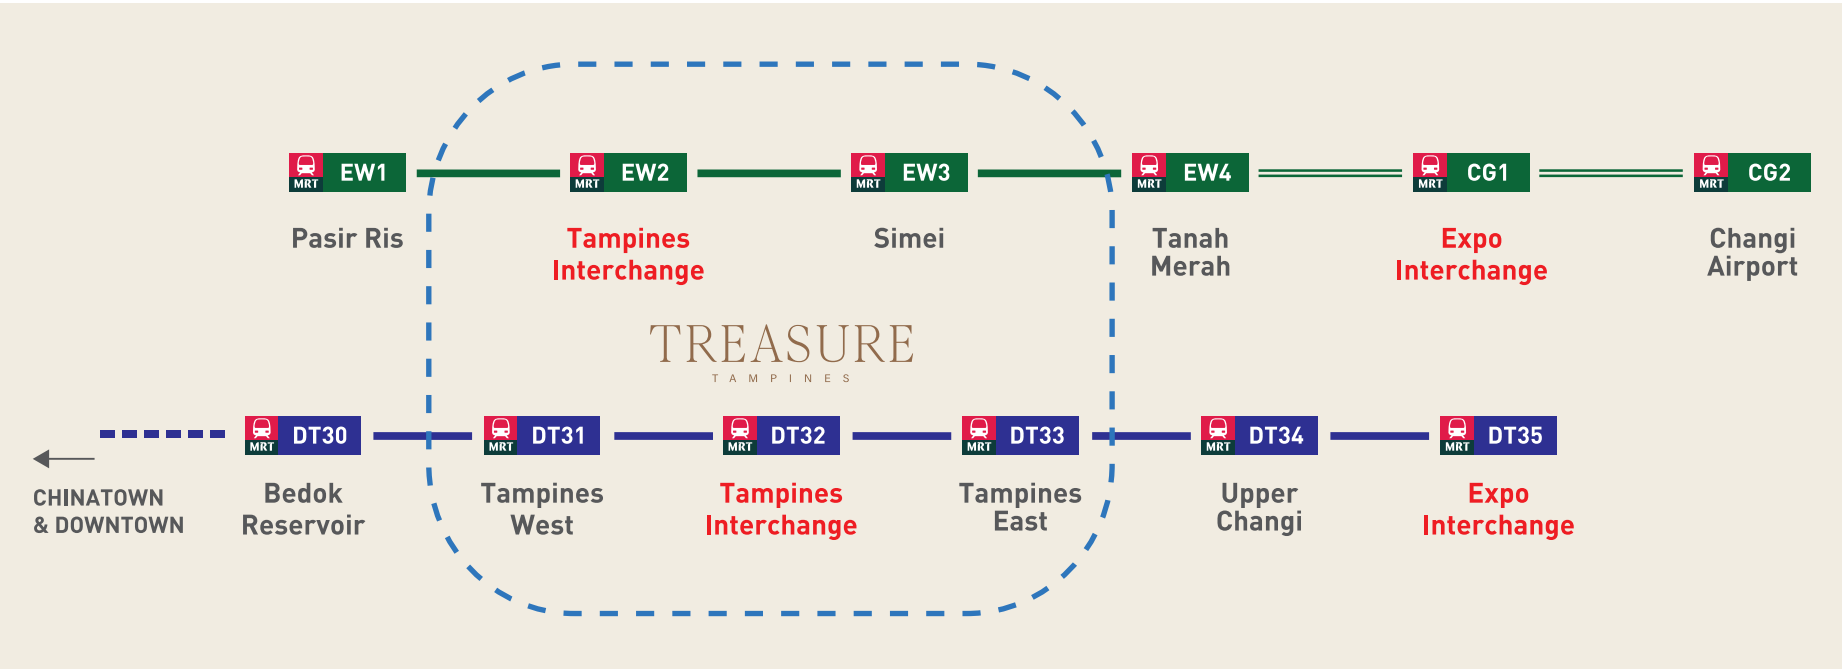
MRT EW1
Pasir Ris

MRT EW2
Tampines Interchange

MRT EW3
Simei

MRT EW4
Tanah Merah

MRT CG1
Expo Interchange

MRT CG2
Changi Airport

TREASURE
TAMPINES

CHINATOWN & DOWNTOWN

MRT DT30
Bedok Reservoir

MRT DT31
Tampines West

MRT DT32
Tampines Interchange

MRT DT33
Tampines East

MRT DT34
Upper Changi

MRT DT35
Expo Interchange